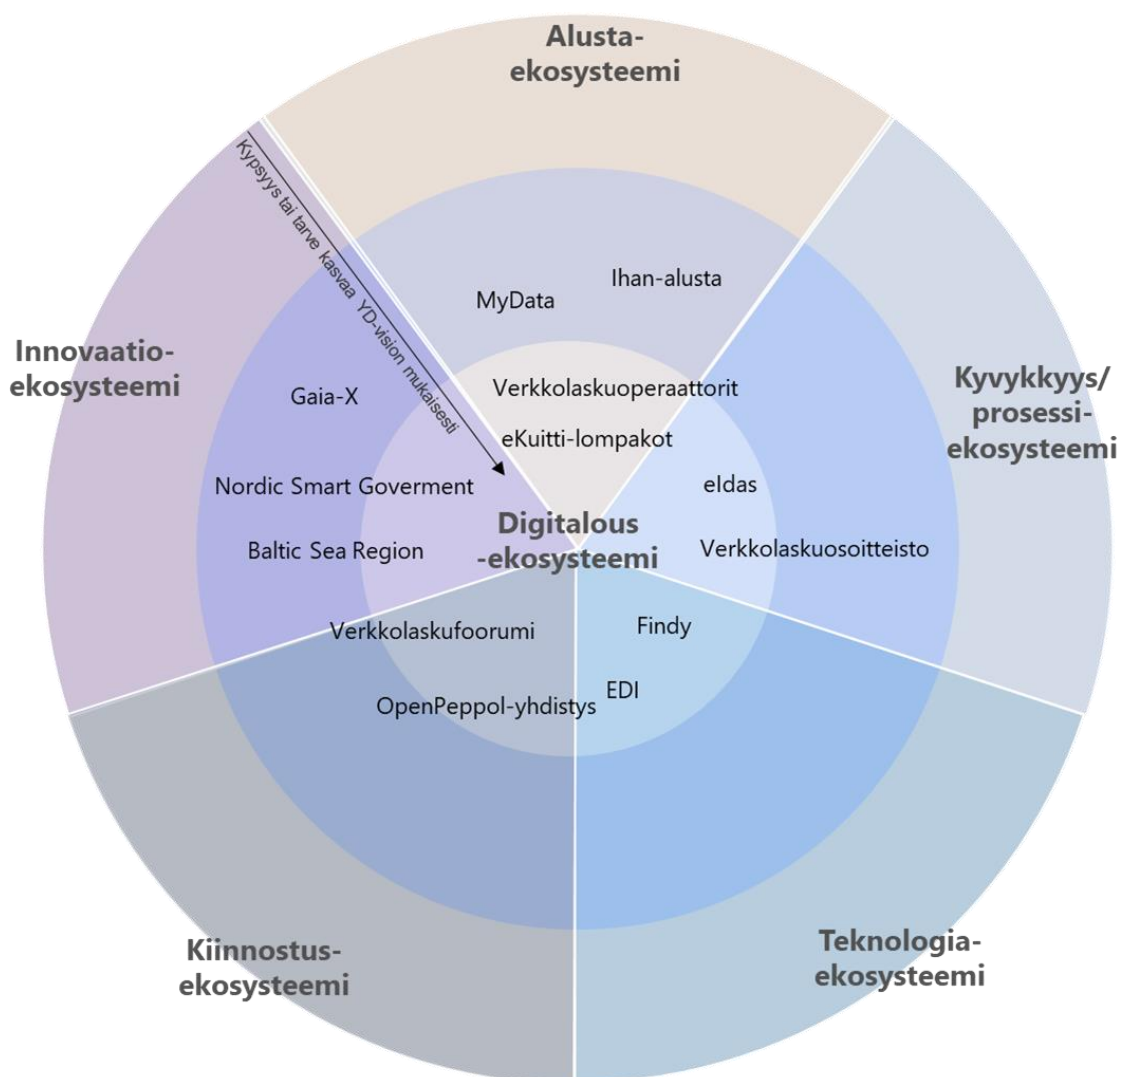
Alusta-
ekosysteemi

Kypsyys tai tarve kasvaa YD-vision mukaisesti

Innovaatio-
ekosysteemi

MyData

Ihan-alusta

Kyvykkyys/
prosessi-
ekosysteemi

Gaia-X

Verkkolaskuoperaattorit

eKuitti-lompakot

Nordic Smart Goverment

eIdas

Digitalous
-ekosysteemi

Baltic Sea Region

Verkkolaskuosoitteisto

Verkkolaskufoorumi

Findy

EDI

OpenPeppol-yhdistys

Kiinnostus-
ekosysteemi

Teknologia-
ekosysteemi